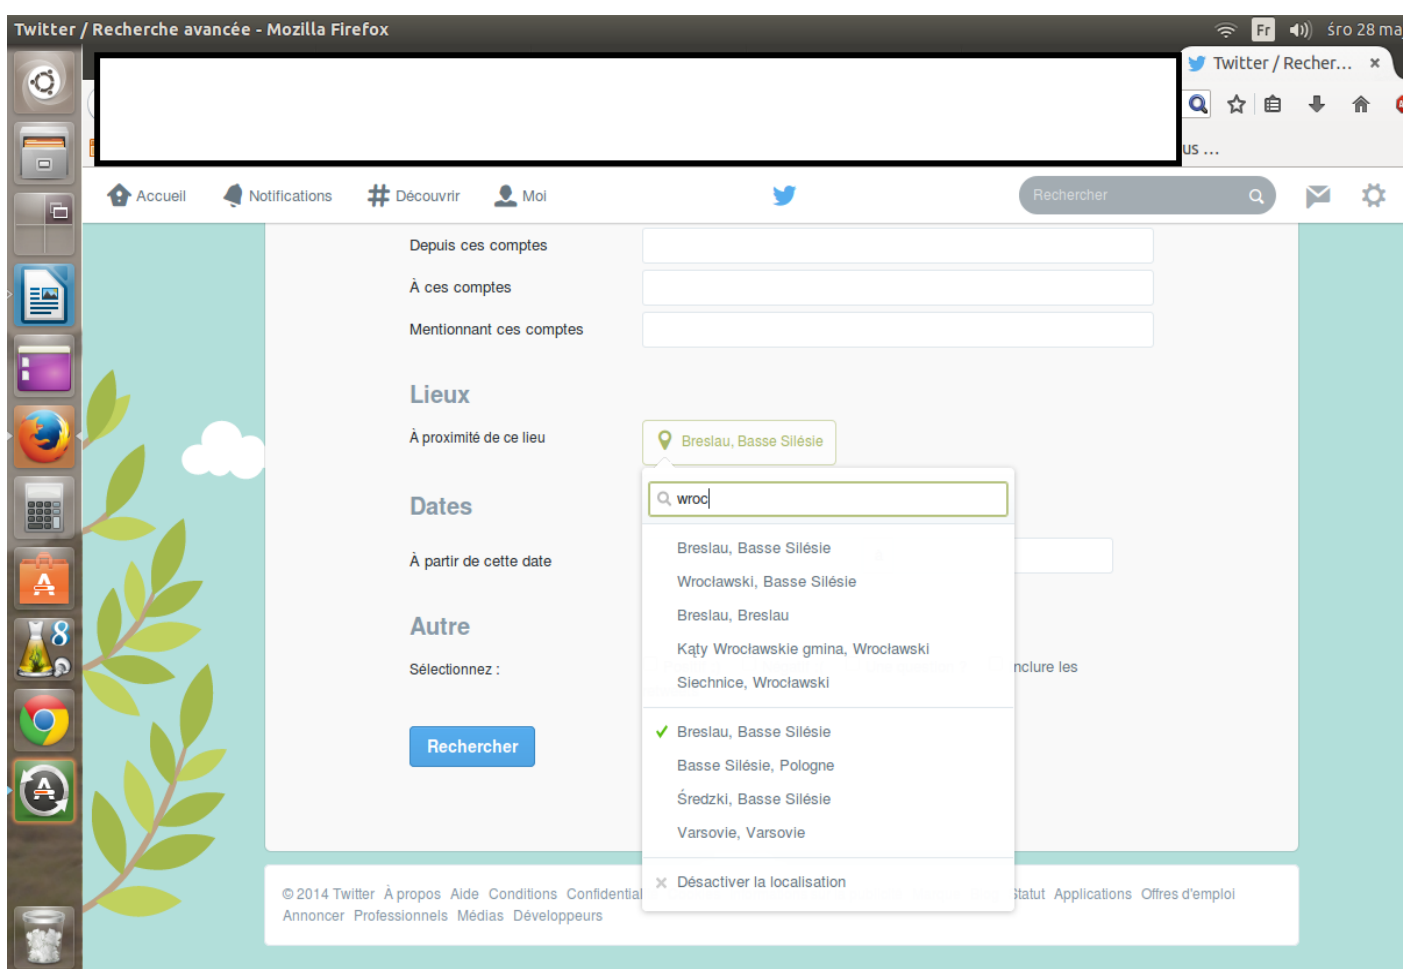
Twitter / Recherche avancée - Mozilla Firefox

Fr śro 28 ma

Twitter / Recher... ×

us ...

Accueil Notifications Découvrir Moi

Rechercher

Depuis ces comptes

À ces comptes

Mentionnant ces comptes

Lieux

À proximité de ce lieu

Breslau, Basse Silésie

wroc

Dates

À partir de cette date

Autre

Sélectionnez :

nclure les

Rechercher

Breslau, Basse Silésie
Wrocławski, Basse Silésie
Breslau, Breslau
Kąty Wrocławskie gmina, Wrocławski
Siechnice, Wrocławski

✓ Breslau, Basse Silésie
Basse Silésie, Pologne
Średzki, Basse Silésie
Varsovie, Varsovie

× Désactiver la localisation

© 2014 Twitter À propos Aide Conditions Confidential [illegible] Statut Applications Offres d'emploi
Annoncer Professionnels Médias Développeurs